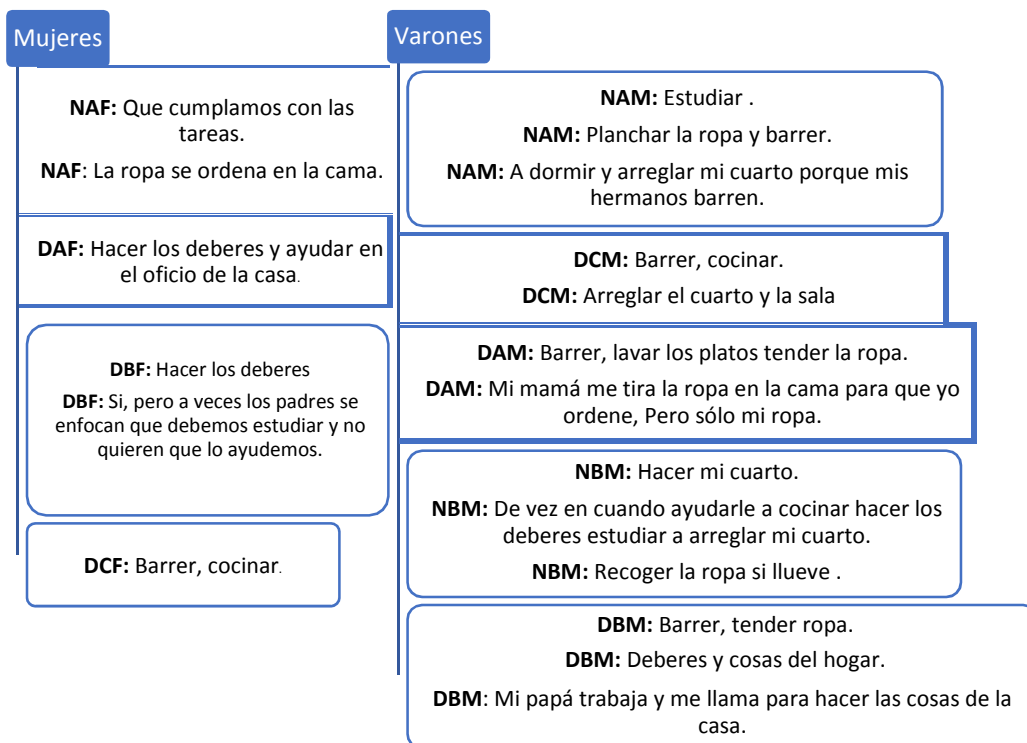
Mujeres

NAF: Que cumplamos con las tareas.

NAF: La ropa se ordena en la cama.

DAF: Hacer los deberes y ayudar en el oficio de la casa.

DBF: Hacer los deberes

DBF: Si, pero a veces los padres se enfocan que debemos estudiar y no quieren que lo ayudemos.

DCF: Barrer, cocinar.

Varones

NAM: Estudiar .

NAM: Planchar la ropa y barrer.

NAM: A dormir y arreglar mi cuarto porque mis hermanos barren.

DCM: Barrer, cocinar.

DCM: Arreglar el cuarto y la sala

DAM: Barrer, lavar los platos tender la ropa.

DAM: Mi mamá me tira la ropa en la cama para que yo ordene, Pero sólo mi ropa.

NBM: Hacer mi cuarto.

NBM: De vez en cuando ayudarle a cocinar hacer los deberes estudiar a arreglar mi cuarto.

NBM: Recoger la ropa si llueve .

DBM: Barrer, tender ropa.

DBM: Deberes y cosas del hogar.

DBM: Mi papá trabaja y me llama para hacer las cosas de la casa.